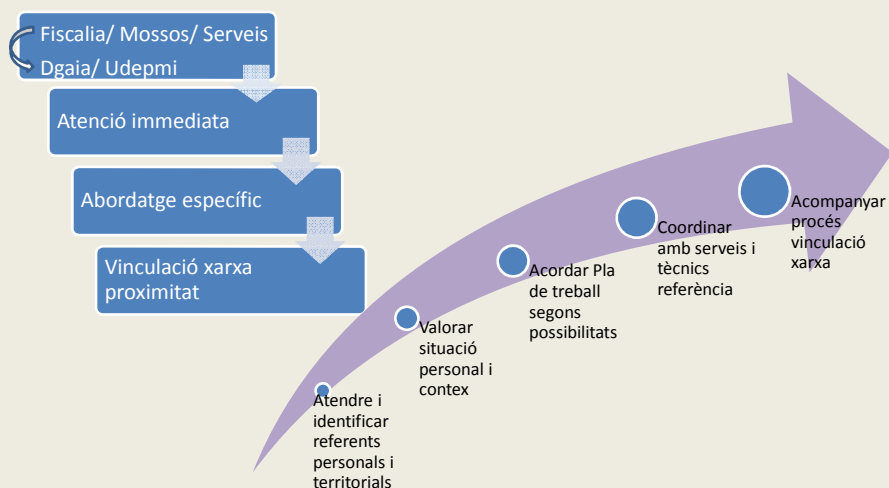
Fiscalia/ Mossos/ Serveis

Dgaia/ Udepmi

Atenció immediata

Abordatge específic

Vinculació xarxa proximitat

Atendre i identificar referents personals i territorials

Valorar situació personal i contex

Acordar Pla de treball segons possibilitats

Coordinar amb serveis i tècnics referència

Acompanyar procés vinculació xarxa